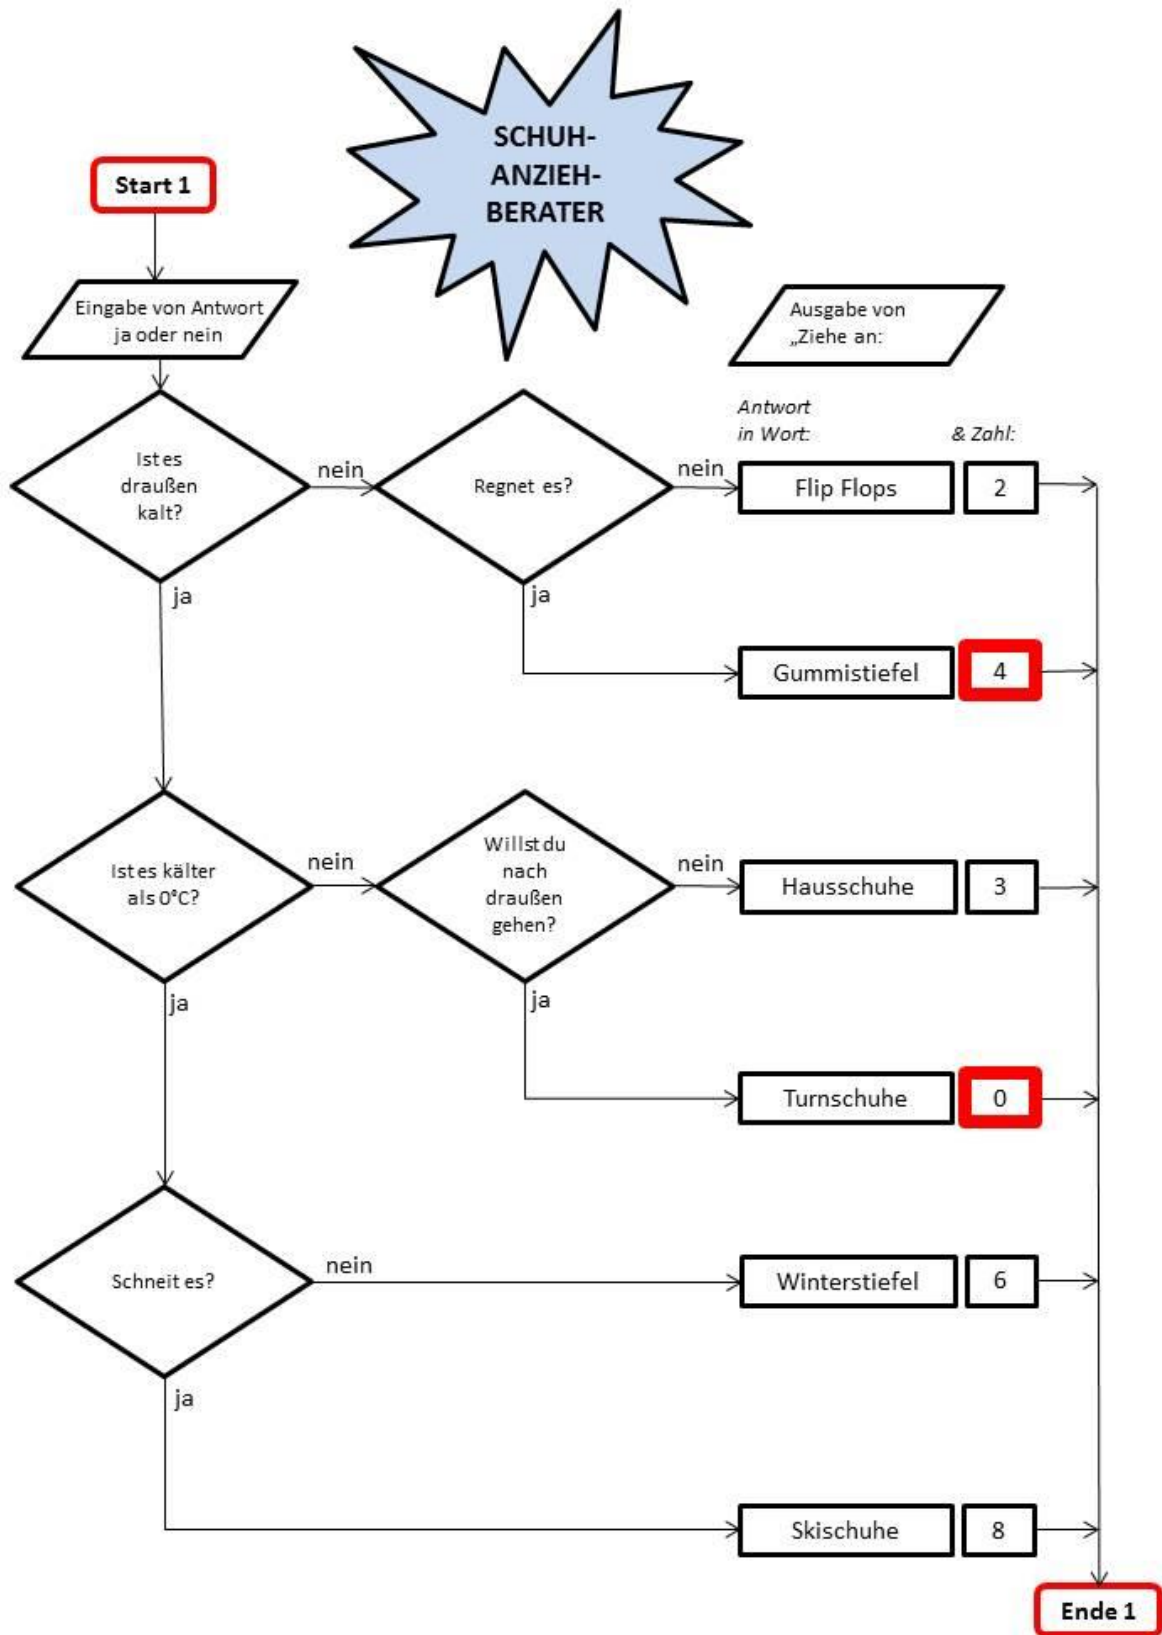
SCHUH-ANZIEH-BERATER

Start 1

Eingabe von Antwort ja oder nein

Ausgabe von „Ziehe an:

Antwort in Wort:

& Zahl:

Ist es draußen kalt?

nein

Regnet es?

nein

Flip Flops

2

ja

ja

Gummistiefel

4

Ist es kälter als 0°C?

nein

Willst du nach draußen gehen?

nein

Hausschuhe

3

ja

ja

Turnschuhe

0

Schneit es?

nein

Winterstiefel

6

ja

Skischuhe

8

Ende 1